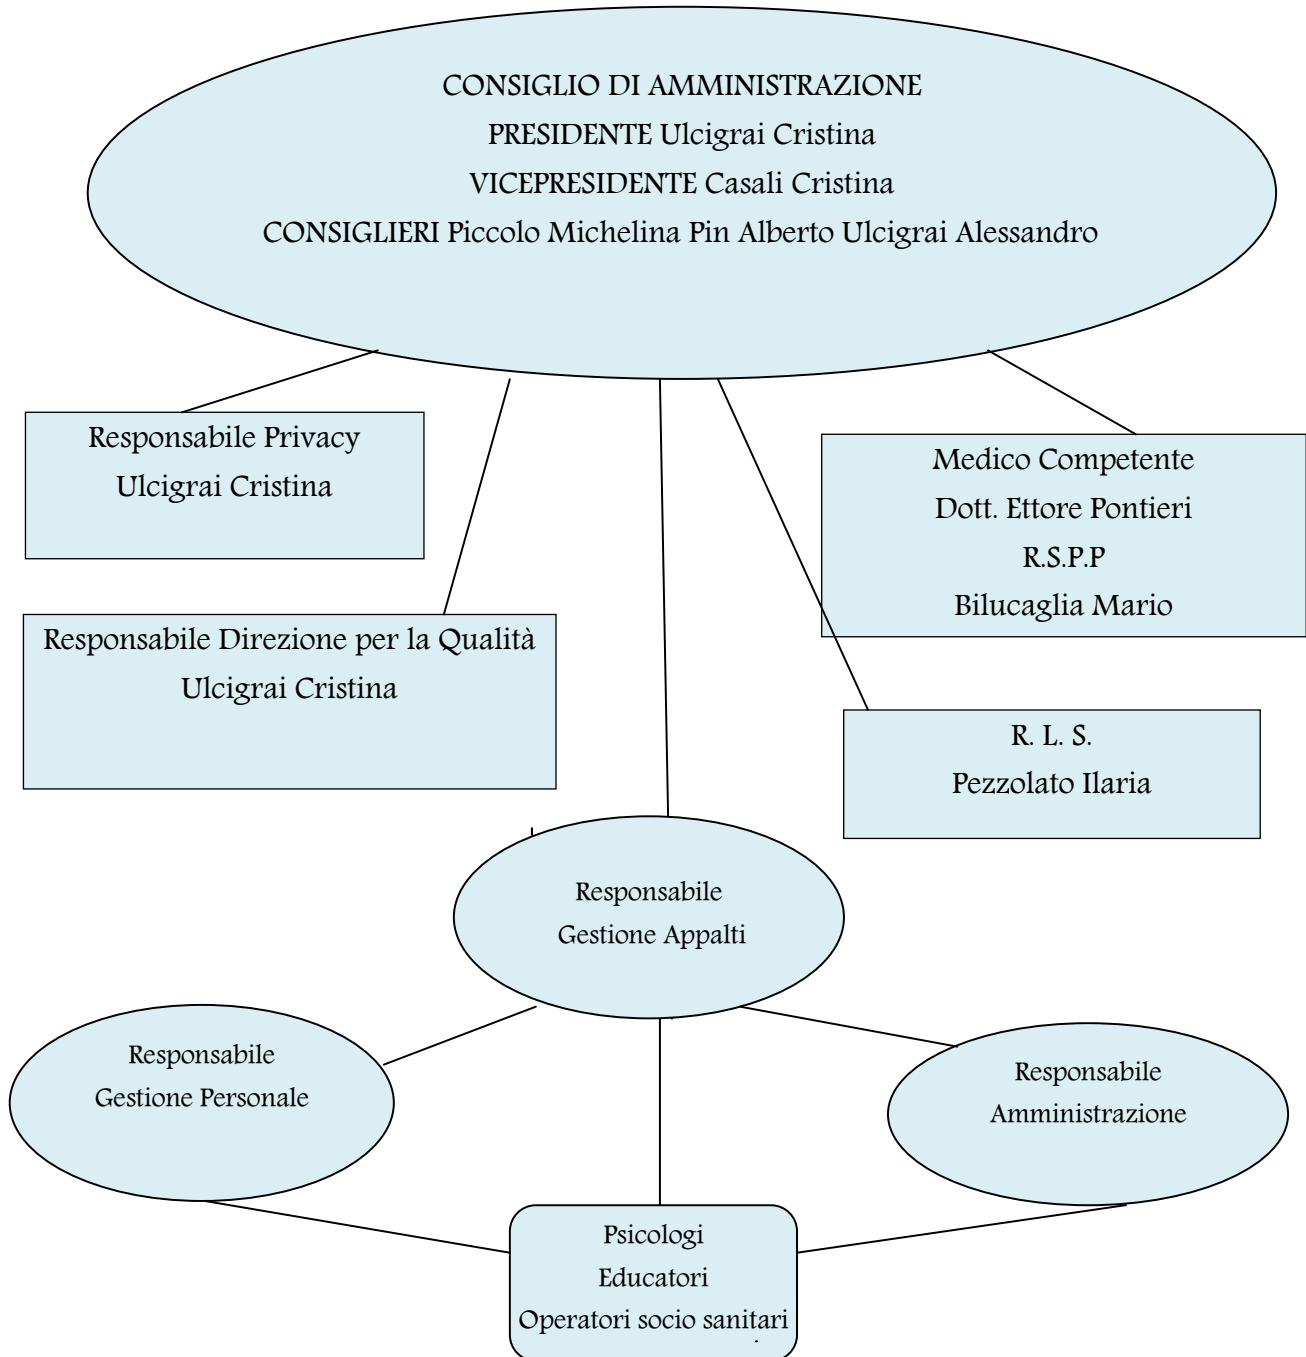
CONSIGLIO DI AMMINISTRAZIONE
PRESIDENTE Ulcigrai Cristina
VICEPRESIDENTE Casali Cristina
CONSIGLIERI Piccolo Michelina Pin Alberto Ulcigrai Alessandro

Responsabile Privacy
Ulcigrai Cristina

Medico Competente
Dott. Ettore Pontieri
R.S.P.P
Bilucaglia Mario

Responsabile Direzione per la Qualità
Ulcigrai Cristina

R. L. S.
Pezzolato Ilaria

Responsabile
Gestione Appalti

Responsabile
Gestione Personale

Responsabile
Amministrazione

Psicologi
Educatori
Operatori socio sanitari